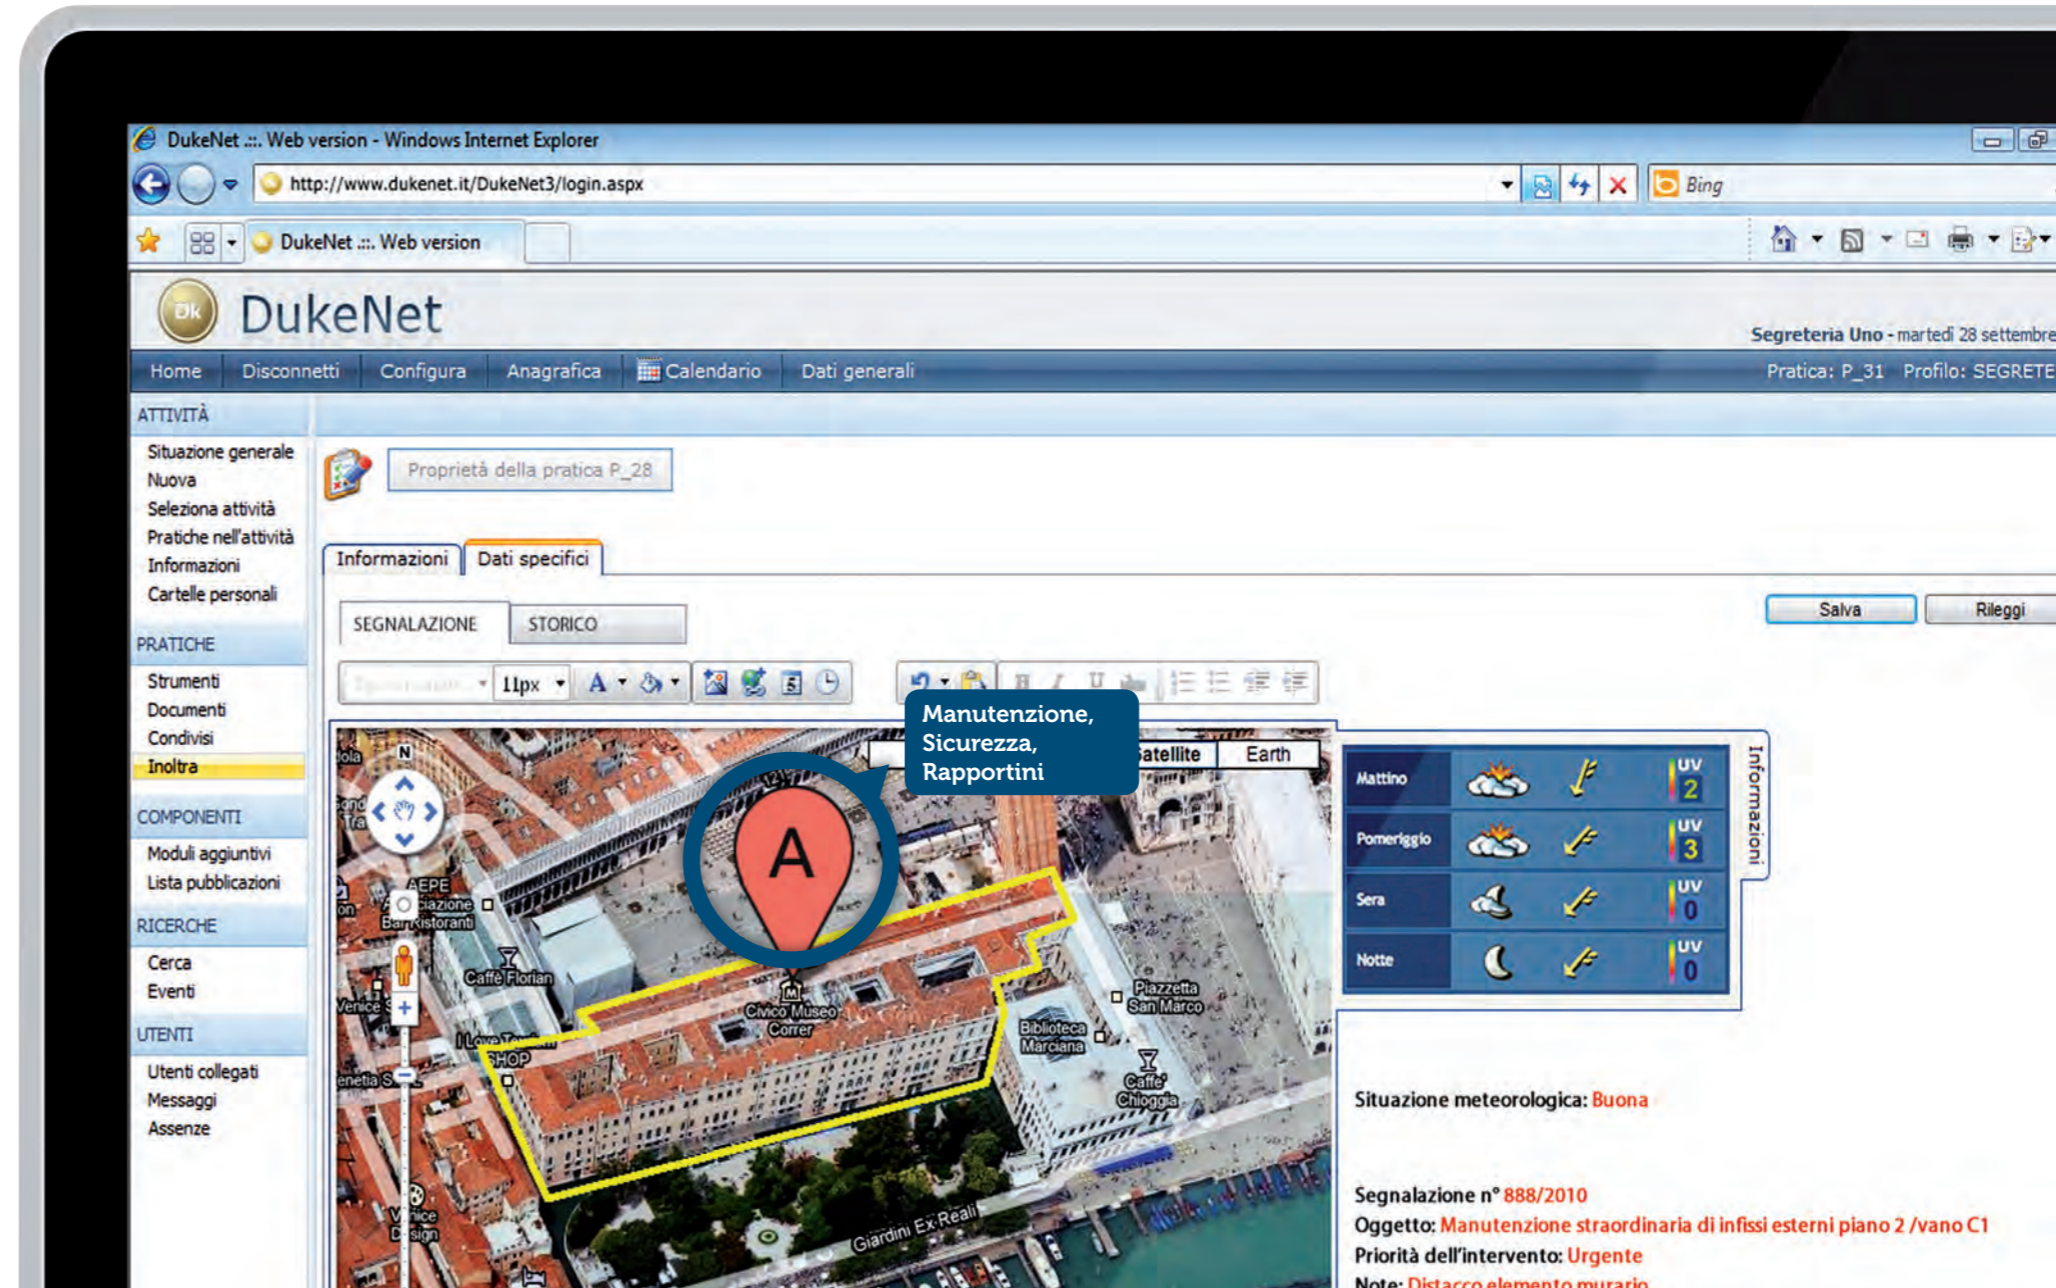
DukeNet .::. Web version - Windows Internet Explorer

http://www.dukenet.it/DukeNet3/login.aspx

Bing

DukeNet .::. Web version

DukeNet

Segreteria Uno - martedì 28 settembre

Home | Disconnetti | Configura | Anagrafica | Calendario | Dati generali

Pratica: P_31 Profilo: SEGRETE

ATTIVITÀ
Situazione generale
Nuova
Seleziona attività
Pratiche nell'attività
Informazioni
Cartelle personali

PRATICHE
Strumenti
Documenti
Condivisi
Inoltra

COMPONENTI
Moduli aggiuntivi
Lista pubblicazioni

RICERCHE
Cerca
Eventi

UTENTI
Utenti collegati
Messaggi
Assenze

Proprietà della pratica P_28

Informazioni | Dati specifici

SEGNALAZIONE | STORICO

Salva | Rileggi

11px

Manutenzione, Sicurezza, Rapportini

atellite | Earth

A

Caffè Florian
Civico Museo Correr
Biblioteca Marciana
Piazzetta San Marco
Caffè Chioggia
Giardini Ex Reali

Informazioni

| Mattino | | | UV 2 |
|---|---|---|---|
| Pomeriggio | | | UV 3 |
| Sera | | | UV 0 |
| Notte | | | UV 0 |

Situazione meteorologica: Buona

Segnalazione n° 888/2010
Oggetto: Manutenzione straordinaria di infissi esterni piano 2 /vano C1
Priorità dell'intervento: Urgente
Note: Distacco elemento murario